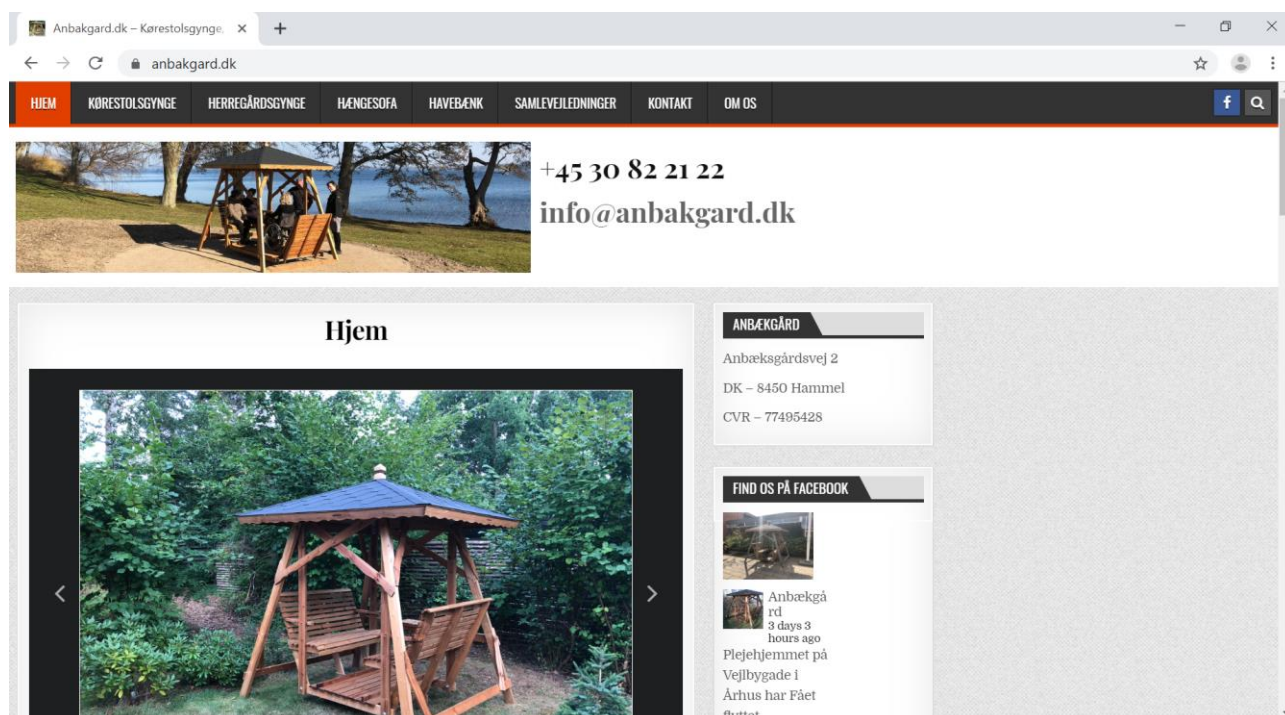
Anbakgard.dk – Kørestolsgynge ×

anbakgard.dk

HJEM KØRESTOLSGYNGE HERREGÅRDSGYNGE HÆNGESOFA HAVEBÆNK SAMLEVEJLEDNINGER KONTAKT OM OS

+45 30 82 21 22
info@anbakgard.dk

Hjem

ANBÆKGÅRD

Anbæksgårdsvej 2

DK – 8450 Hammel

CVR – 77495428

FIND OS PÅ FACEBOOK

Anbækgård
3 days 3 hours ago

Plejehjemmet på Vejlbygade i Århus har Fået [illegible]